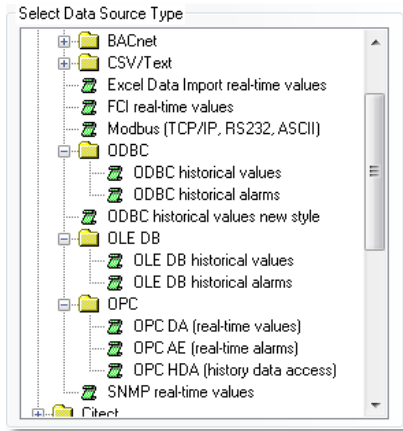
Select Data Source Type

BACnet
CSV/Text
Excel Data Import real-time values
FCI real-time values
Modbus (TCP/IP, RS232, ASCII)
ODBC
ODBC historical values
ODBC historical alarms
ODBC historical values new style
OLE DB
OLE DB historical values
OLE DB historical alarms
OPC
OPC DA (real-time values)
OPC AE (real-time alarms)
OPC HDA (history data access)
SNMP real-time values
Citect